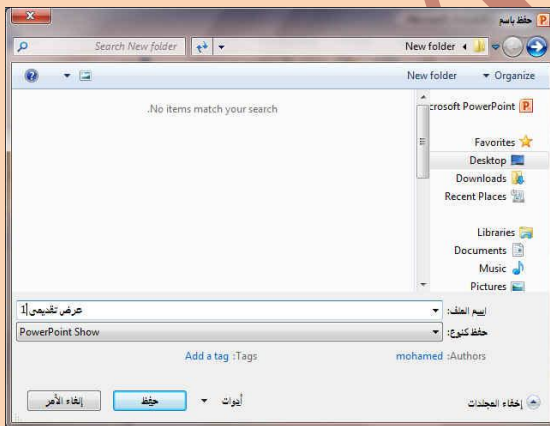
حفظ باسم

New folder

Search New folder

Organize

New folder

No items match your search.

crosoft PowerPoint

Favorites

Desktop

Downloads

Recent Places

Libraries

Documents

Music

Pictures

اسم الملف:

عرض تقديمي1

حفظ كنوع:

PowerPoint Show

Authors: mohamed

Tags: Add a tag

إخفاء المجلدات

أدوات

حفظ

إلغاء الأمر